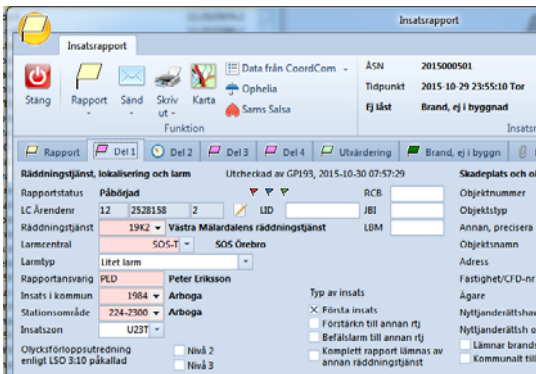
Insatsrapport

Insatsrapport

Stäng Rapport Sänd Skriv ut Karta

Data från CoordCom
Ophelia
Sams Salsa

Funktion

ÅSN 2015000501
Tidpunkt 2015-10-29 23:55:10 Tor
Ej låst Brand, ej i byggnad

Insats

Rapport | Del 1 | Del 2 | Del 3 | Del 4 | Utvärdering | Brand, ej i byggn

Räddningstjänst, lokalisering och larm
Utcheckad av GP193, 2015-10-30 07:57:29

Rapportstatus Påbörjad
LC Ärendenr 12 2528158 2
Räddningstjänst 19K2 Västra Mälardalens räddningstjänst
Larmcentral SOS-T SOS Örebro
Larmtyp Litet larm
Rapportansvarig PLD Peter Eriksson
Insats i kommun 1984 Arboga
Stationsområde 224-2300 Arboga
Insatszon U23T
Olycksförloppsutredning enligt LSO 3:10 påkallad
Nivå 2
Nivå 3

RCB
LID
JBI
LBM

Typ av insats
Första insats
Förstärkn till annan rtj
Befälslarm till annan rtj
Komplett rapport lämnas av annan räddningstjänst

Skadeplats och o
Objektnummer
Objektstyp
Annan, precisera
Objektsnamn
Adress
Fastighet/CFD-nr
Ägare
Nyttjanderättshav
Nyttjanderättsh o
Lämnar brands
Kommunalt till